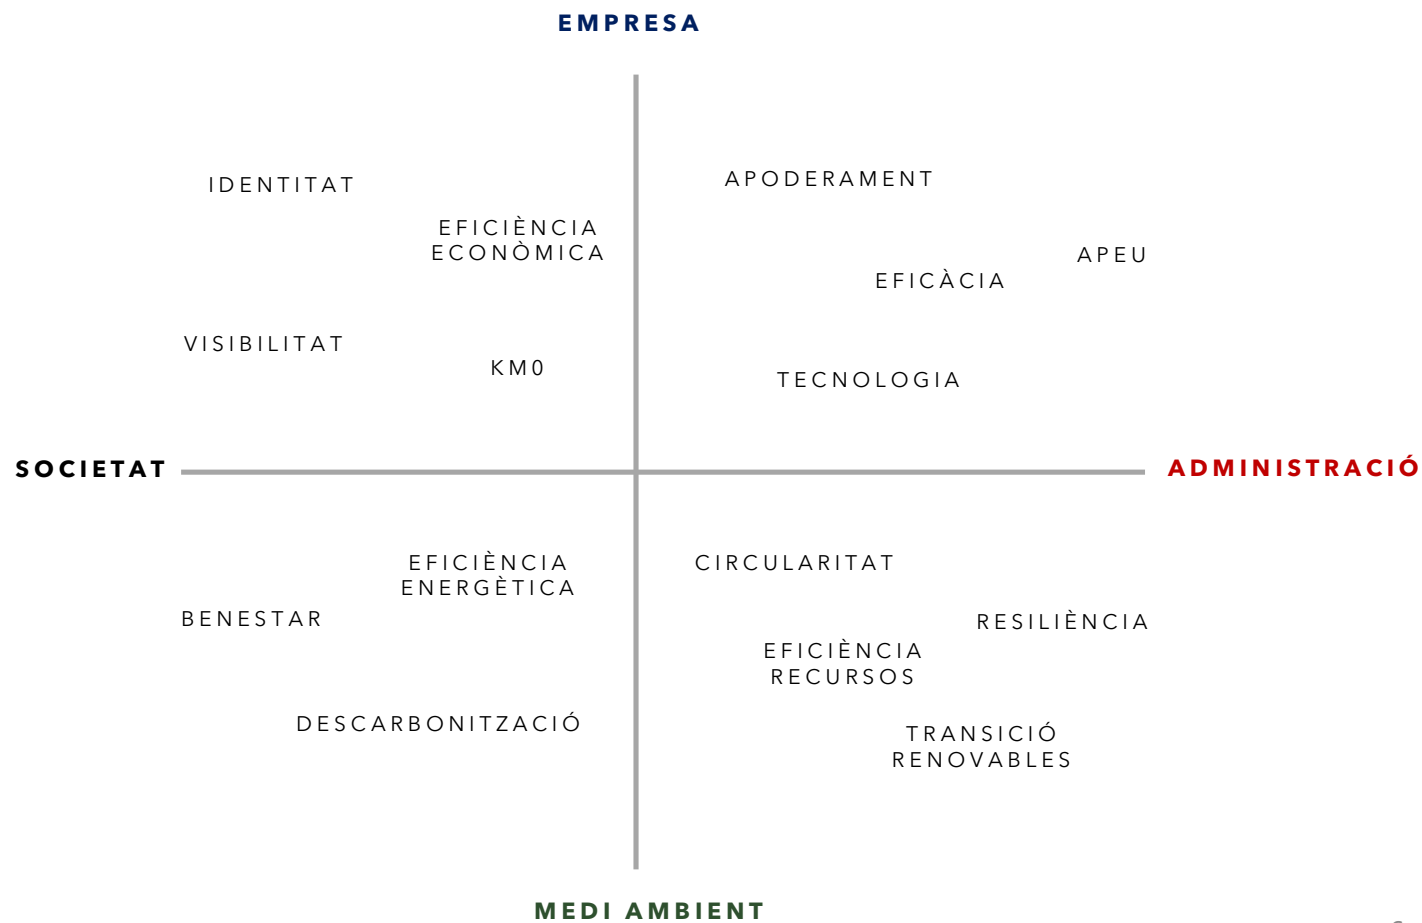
EMPRESA

IDENTITAT

EFICIÈNCIA
ECONÒMICA

VISIBILITAT

KM0

APODERAMENT

APEU

EFICÀCIA

TECNOLOGIA

SOCIETAT

ADMINISTRACIÓ

EFICIÈNCIA
ENERGÈTICA

BENESTAR

DESCARBONITZACIÓ

CIRCULARITAT

RESILIÈNCIA

EFICIÈNCIA
RECURSOS

TRANSICIÓ
RENOVABLES

MEDI AMBIENT